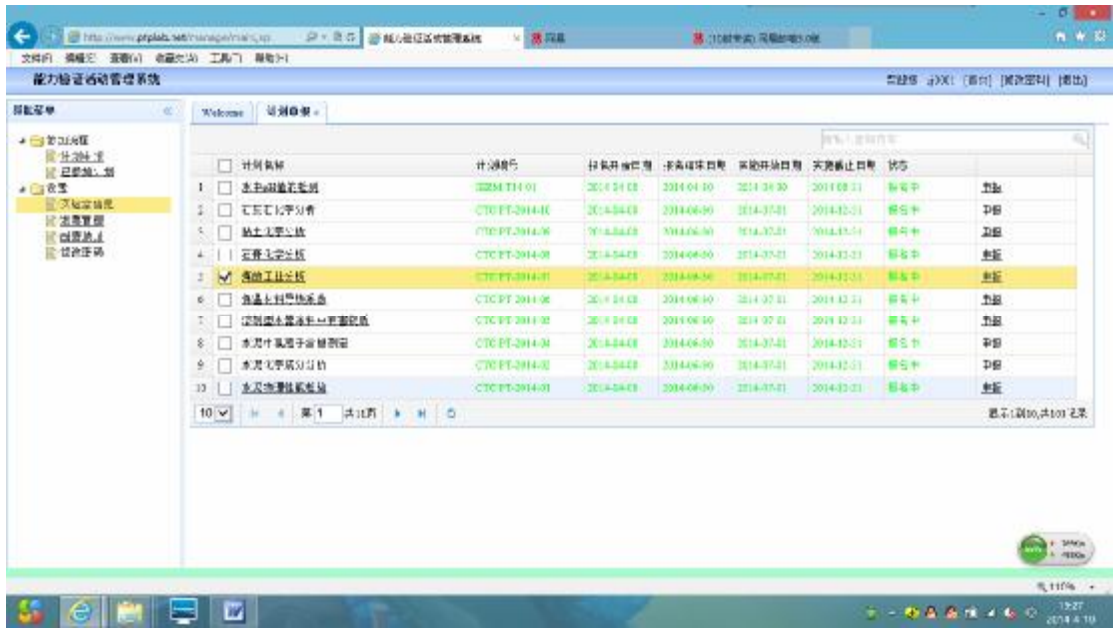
http://www.ptplab.net/manage/main.jsp    能力验证活动管理系统    网易

文件(F) 编辑(E) 查看(V) 收藏夹(A) 工具(T) 帮助(H)

能力验证活动管理系统

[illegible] [首页] [修改密码] [退出]

功能菜单

Welcome    计划目录

| | 计划名称 | 计划编号 | 报名开始日期 | 报名截止日期 | 实验开始日期 | 实验截止日期 | 状态 | |
|---|---|---|---|---|---|---|---|---|
| 1 | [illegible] | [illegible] | 2014-04-10 | 2014-04-10 | 2014-04-30 | 2014-05-31 | 报名中 | 参加 |
| 2 | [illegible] | CTC PT-2014-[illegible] | 2014-04-08 | 2014-06-30 | 2014-07-01 | 2014-12-31 | 报名中 | 参加 |
| 3 | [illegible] | CTC PT-2014-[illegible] | 2014-04-08 | 2014-06-30 | 2014-07-01 | 2014-12-31 | 报名中 | 参加 |
| 4 | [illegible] | CTC PT-2014-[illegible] | 2014-04-08 | 2014-06-30 | 2014-07-01 | 2014-12-31 | 报名中 | 参加 |
| 5 | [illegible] | CTC PT-2014-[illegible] | 2014-04-08 | 2014-06-30 | 2014-07-01 | 2014-12-31 | 报名中 | 参加 |
| 6 | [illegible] | CTC PT-2014-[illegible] | 2014-04-08 | 2014-06-30 | 2014-07-01 | 2014-12-31 | 报名中 | 参加 |
| 7 | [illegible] | CTC PT-2014-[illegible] | 2014-04-08 | 2014-06-30 | 2014-07-01 | 2014-12-31 | 报名中 | 参加 |
| 8 | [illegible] | CTC PT-2014-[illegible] | 2014-04-08 | 2014-06-30 | 2014-07-01 | 2014-12-31 | 报名中 | 参加 |
| 9 | 水泥化学成分分析 | CTC PT-2014-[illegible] | 2014-04-08 | 2014-06-30 | 2014-07-01 | 2014-12-31 | 报名中 | 参加 |
| 10 | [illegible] | CTC PT-2014-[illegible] | 2014-04-08 | 2014-06-30 | 2014-07-01 | 2014-12-31 | 报名中 | 参加 |

10  第 1  共10页

显示1到10,共101 记录

110%

15:27
2014-4-10